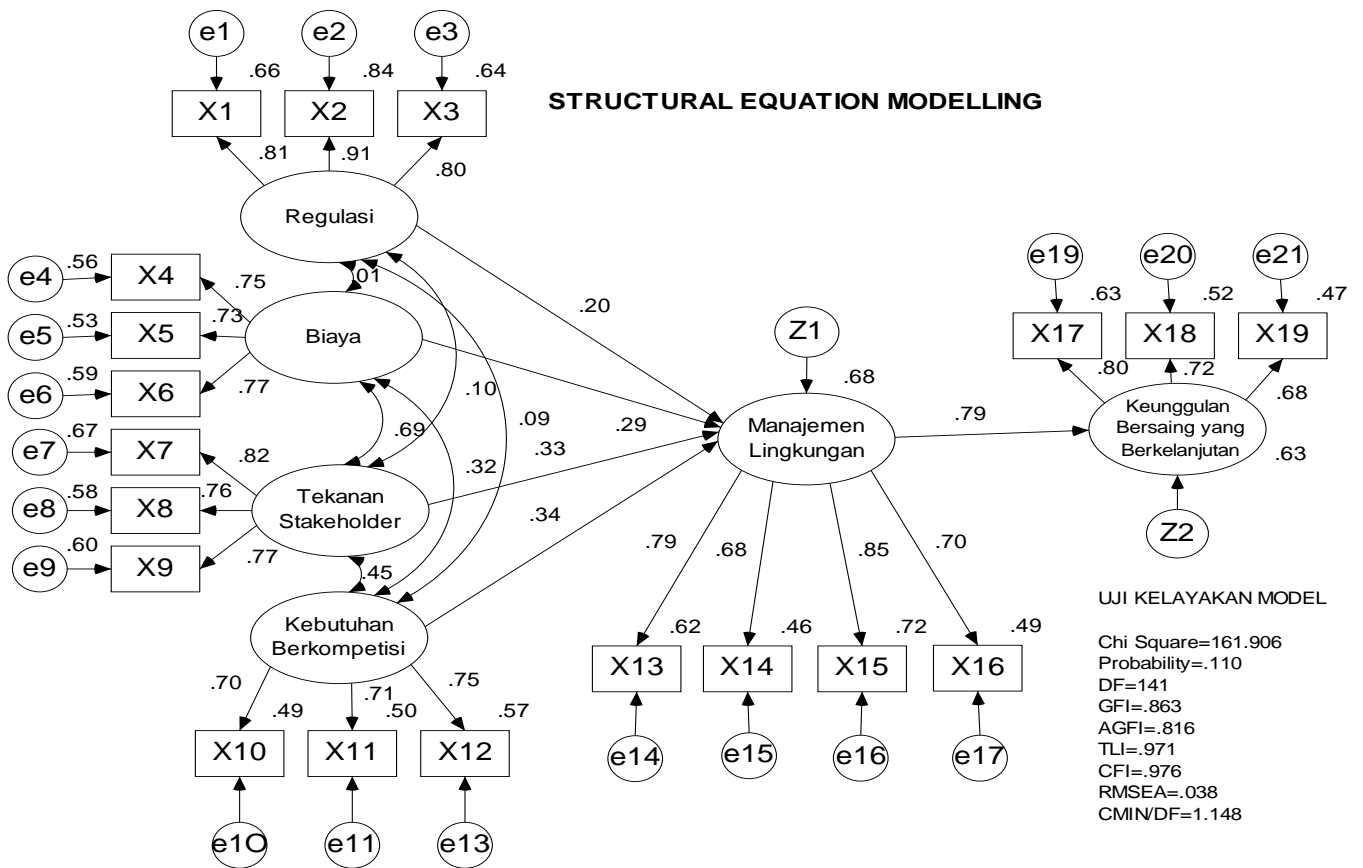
e1 e2 e3
.66 .84 .64
X1 X2 X3

STRUCTURAL EQUATION MODELLING

.81 .91 .80

Regulasi

e4 .56 X4 .75
.01
e5 .53 X5 .73
Biaya
e6 .59 X6 .77

.20

Z1
.68

e19 e20 e21
.63 .52 .47
X17 X18 X19
.80 .72 .68

.10 .09
.69
.33 .29

e7 .67 X7 .82
e8 .58 X8 .76
Tekanan Stakeholder
e9 .60 X9 .77

.32
.34

Manajemen Lingkungan

.79

Keunggulan Bersaing yang Berkelanjutan
.63

Z2

.45

Kebutuhan Berkompetisi

.79 .68 .85 .70
.62 .46 .72 .49
X13 X14 X15 X16
e14 e15 e16 e17

.70 .71 .75
.49 .50 .57
X10 X11 X12
e1O e11 e13

UJI KELAYAKAN MODEL

Chi Square=161.906
Probability=.110
DF=141
GFI=.863
AGFI=.816
TLI=.971
CFI=.976
RMSEA=.038
CMIN/DF=1.148